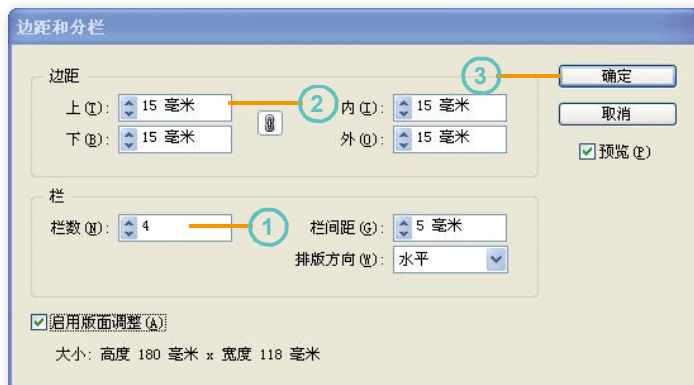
边距和分栏

边距

上(T): 15 毫米

下(B): 15 毫米

2

内(I): 15 毫米

外(O): 15 毫米

3

确定

取消

预览(P)

栏

栏数(N): 4

1

栏间距(G): 5 毫米

排版方向(W): 水平

启用版面调整(A)

大小: 高度 180 毫米 x 宽度 118 毫米